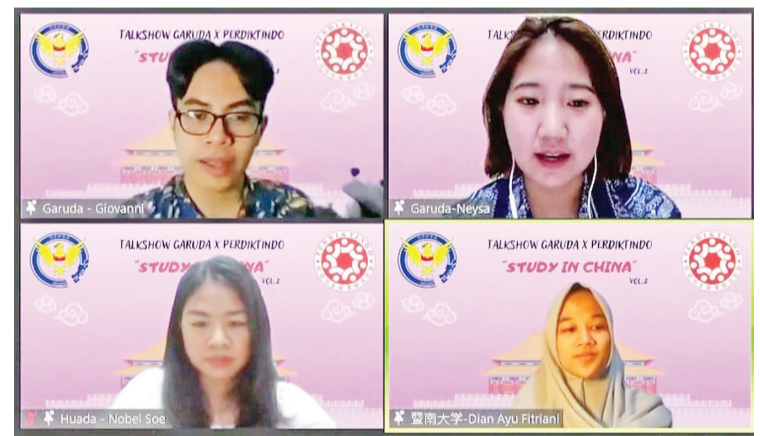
TALKSHOW GARUDA X PERDIKTINDO
"STU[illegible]

Garuda - Giovanni

TALKS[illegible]
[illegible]NA"
VOL.2

Garuda-Neysa

TALKSHOW GARUDA X PERDIKTINDO
"STUDY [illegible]NA"
VOL.2

Huada - Nobel Soe

TALKSHOW GARUDA X PERDIKTINDO
"STUDY IN CHINA"
VOL.2

暨南大学-Dian Ayu Fitriani